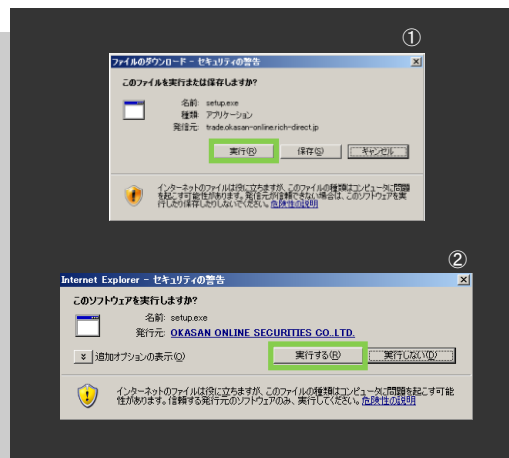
①

ファイルのダウンロード － セキュリティの警告

このファイルを実行または保存しますか?

名前: setup.exe
種類: アプリケーション
発行元: trade.okasan-online.rich-direct.jp

実行(R) 保存(S) キャンセル

インターネットのファイルは役に立ちますが、このファイルの種類はコンピュータに問題を起こす可能性があります。発行元が信頼できない場合は、このソフトウェアを実行したり保存したりしないでください。危険性の説明

②

Internet Explorer － セキュリティの警告

このソフトウェアを実行しますか?

名前: setup.exe
発行元: OKASAN ONLINE SECURITIES CO.,LTD.

追加オプションの表示(O)

実行する(R) 実行しない(D)

インターネットのファイルは役に立ちますが、このファイルの種類はコンピュータに問題を起こす可能性があります。信頼する発行元のソフトウェアのみ、実行してください。危険性の説明